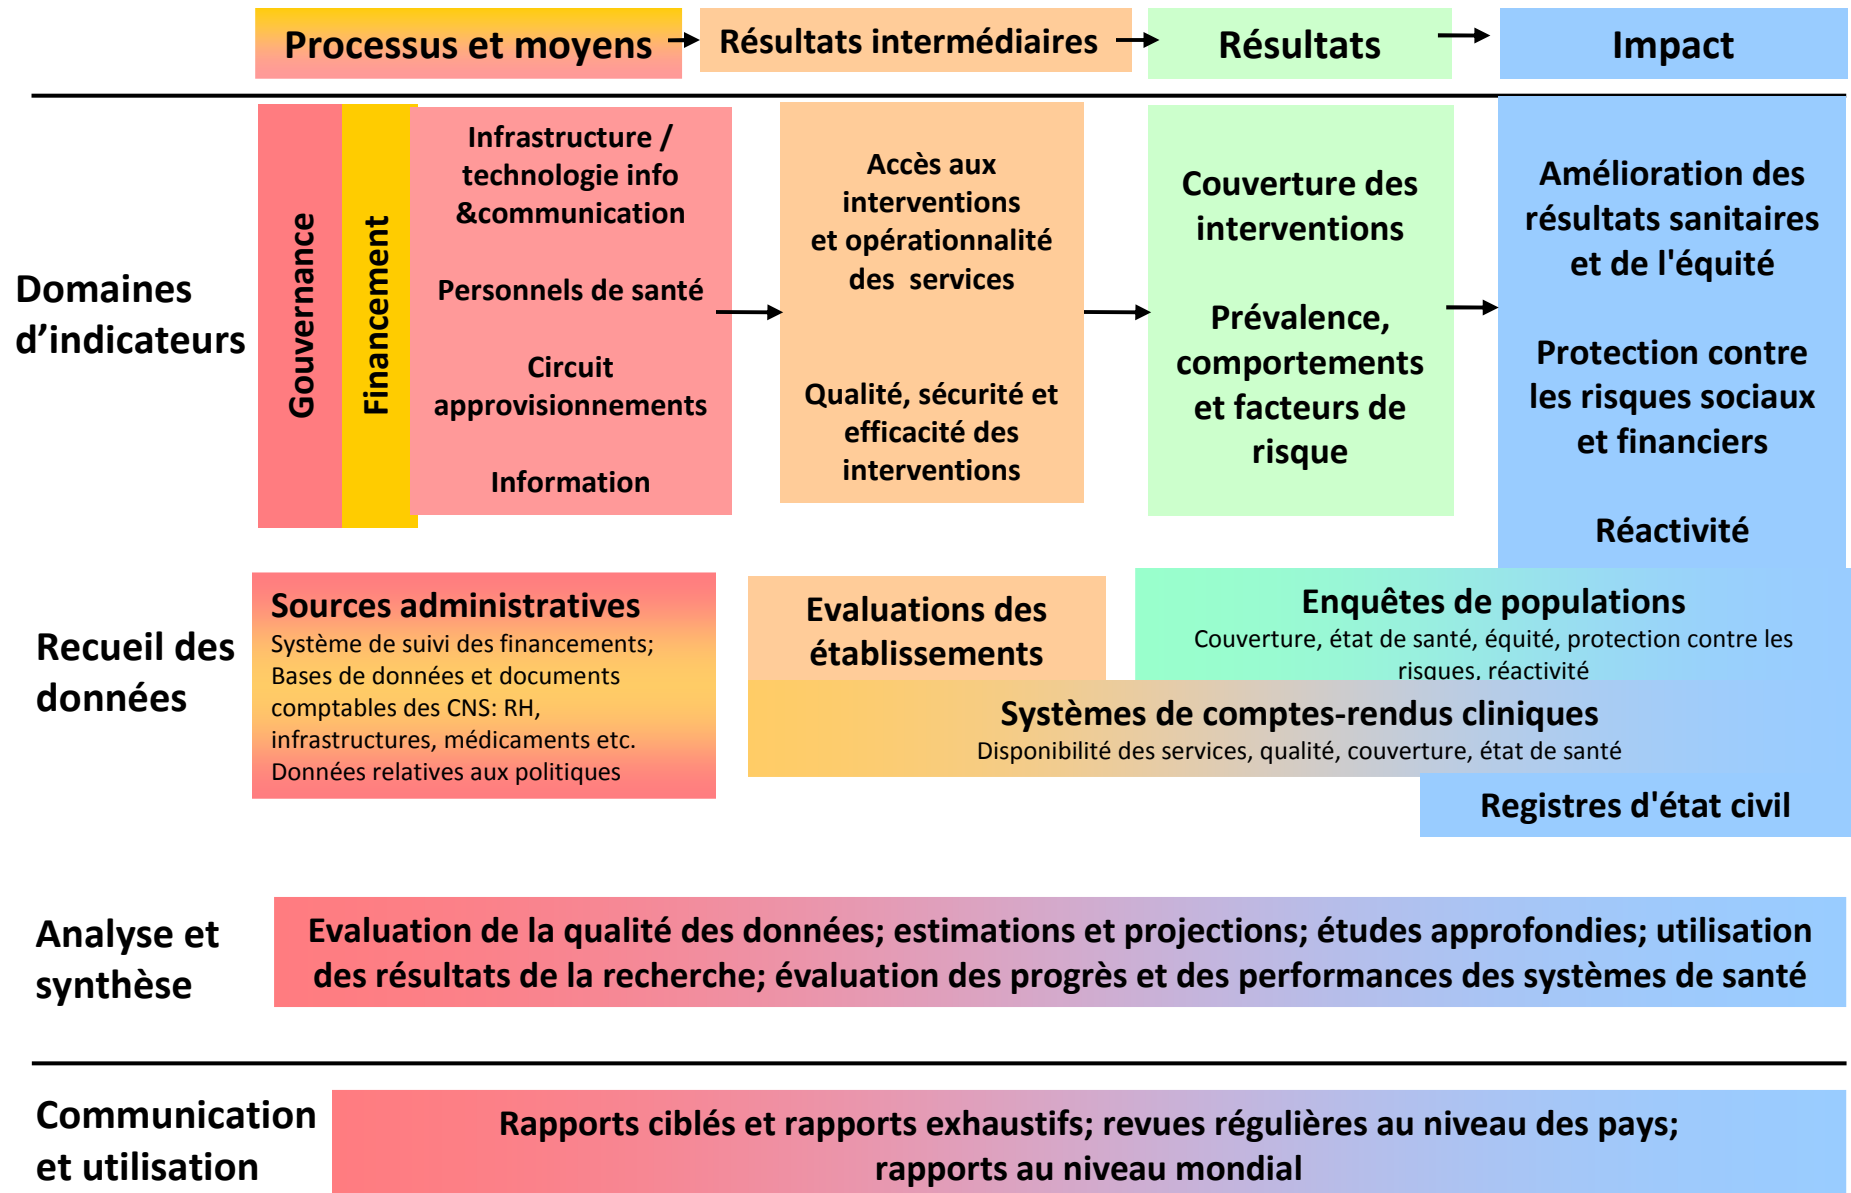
Processus et moyens

Résultats intermédiaires

Résultats

Impact

Domaines d'indicateurs

Gouvernance

Financement

Infrastructure / technologie info &communication

Personnels de santé

Circuit approvisionnements

Information

Accès aux interventions et opérationnalité des services

Qualité, sécurité et efficacité des interventions

Couverture des interventions

Prévalence, comportements et facteurs de risque

Amélioration des résultats sanitaires et de l'équité

Protection contre les risques sociaux et financiers

Réactivité

Recueil des données

Sources administratives
Système de suivi des financements; Bases de données et documents comptables des CNS: RH, infrastructures, médicaments etc. Données relatives aux politiques

Evaluations des établissements

Enquêtes de populations
Couverture, état de santé, équité, protection contre les risques, réactivité

Systèmes de comptes-rendus cliniques
Disponibilité des services, qualité, couverture, état de santé

Registres d'état civil

Analyse et synthèse

Evaluation de la qualité des données; estimations et projections; études approfondies; utilisation des résultats de la recherche; évaluation des progrès et des performances des systèmes de santé

Communication et utilisation

Rapports ciblés et rapports exhaustifs; revues régulières au niveau des pays; rapports au niveau mondial